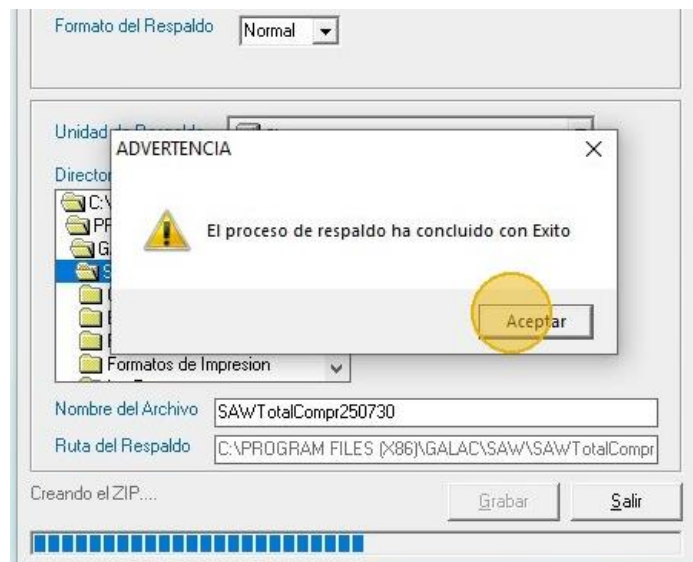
Formato del Respaldo Normal

Unidad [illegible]

Director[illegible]

C:\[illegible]

PR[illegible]

G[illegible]

S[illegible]

Formatos de Impresion

ADVERTENCIA

×

El proceso de respaldo ha concluido con Exito

Aceptar

Nombre del Archivo SAWTotalCompr250730

Ruta del Respaldo C:\PROGRAM FILES (X86)\GALAC\SAW\SAWTotalCompr

Creando el ZIP....

Grabar

Salir